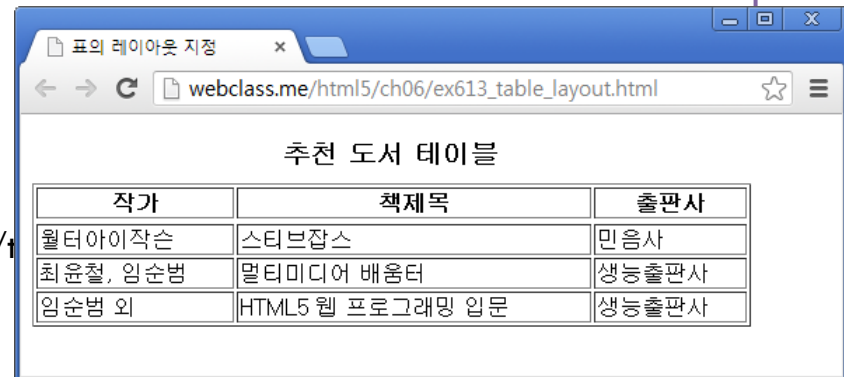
표의 레이아웃 지정 ×

webclass.me/html5/ch06/ex613_table_layout.html

추천 도서 테이블

| 작가 | 책제목 | 출판사 |
|---|---|---|
| 월터아이작슨 | 스티브잡스 | 민음사 |
| 최윤철, 임순범 | 멀티미디어 배움터 | 생능출판사 |
| 임순범 외 | HTML5 웹 프로그래밍 입문 | 생능출판사 |